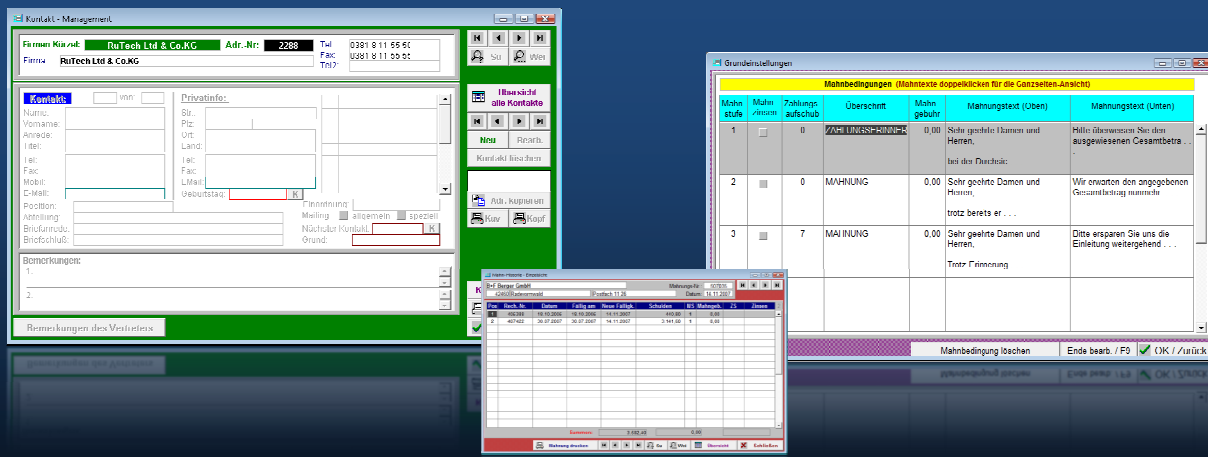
Kontakt - Management

Firmen Kürzel: RuTech Ltd & Co.KG Adr.-Nr.: 2288
Firma: RuTech Ltd & Co.KG
Tel: 0381 8 11 55 60
Fax: 0381 8 11 55 6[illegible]
Tel2:

Su
Wei

Kontakt: von
Name:
Vorname:
Anrede:
Titel:
Tel:
Fax:
Mobil:
E-Mail:
Position:
Abteilung:
Briefanrede:
Briefschluß:

Privatinfo:
Str.:
Plz:
Ort:
Land:
Tel:
Fax:
I.Mail:
Geburtstag:
K
Einordnung:
Mailing allgemein speziell
Nächster Kontakt:
K
Grund:

Übersicht alle Kontakte
Neu
Bearb.
Kontakt löschen
Adr. Kopieren
Kuv
Kopf

Bemerkungen:
1.
2.

Bemerkungen des Vertreters

Grundeinstellungen

Mahnbedingungen (Mahntexte doppelklicken für die Ganzseiten-Ansicht)

| Mahn stufe | Mahn zinsen | Zahlungs aufschub | Überschrift | Mahn gebuhr | Mahnungstext (Oben) | Mahnungstext (Unten) |
|---|---|---|---|---|---|---|
| 1 | | 0 | ZAHLUNGSERINNER | 0,00 | Sehr geehrte Damen und Herren, bei der Durchsic | Hiermit überweisen Sie den ausgewiesenen Gesamtbetra . . . |
| 2 | | 0 | MAHNUNG | 0,00 | Sehr geehrte Damen und Herren, trotz bereits er . . . | Wir erwarten den angegebenen Gesamtbetrag nunmehr |
| 3 | | 7 | MAHNUNG | 0,00 | Sehr geehrte Damen und Herren, Trotz Erinnerung | Ditte ersparen Sie uns die Einleitung weitergehend . . . |

Mahnbedingung löschen
Ende bearb. / F0
OK / Zurück

Mahn-Historie - Einzelsicht
B+F Berger GmbH
Mahnungs-Nr: 507835
Datum: 16.11.2007
Postfach 11 26

| Pos | Rech.-Nr. | Datum | Fällig am | Neue Fälligk. | Schulden | MS | Mahngeb. | ZS | Zinsen |
|---|---|---|---|---|---|---|---|---|---|
| 1 | 406368 | 10.10.2006 | 10.10.2006 | 14.11.2007 | 440,90 | 1 | 0,00 | | |
| 2 | 407402 | 30.07.2007 | 30.07.2007 | 14.11.2007 | 3.141,50 | 1 | 0,00 | | |

Summen: 3.582,40 0,00
Mahnung drucken
Su
Wei
Übersicht
Schließen